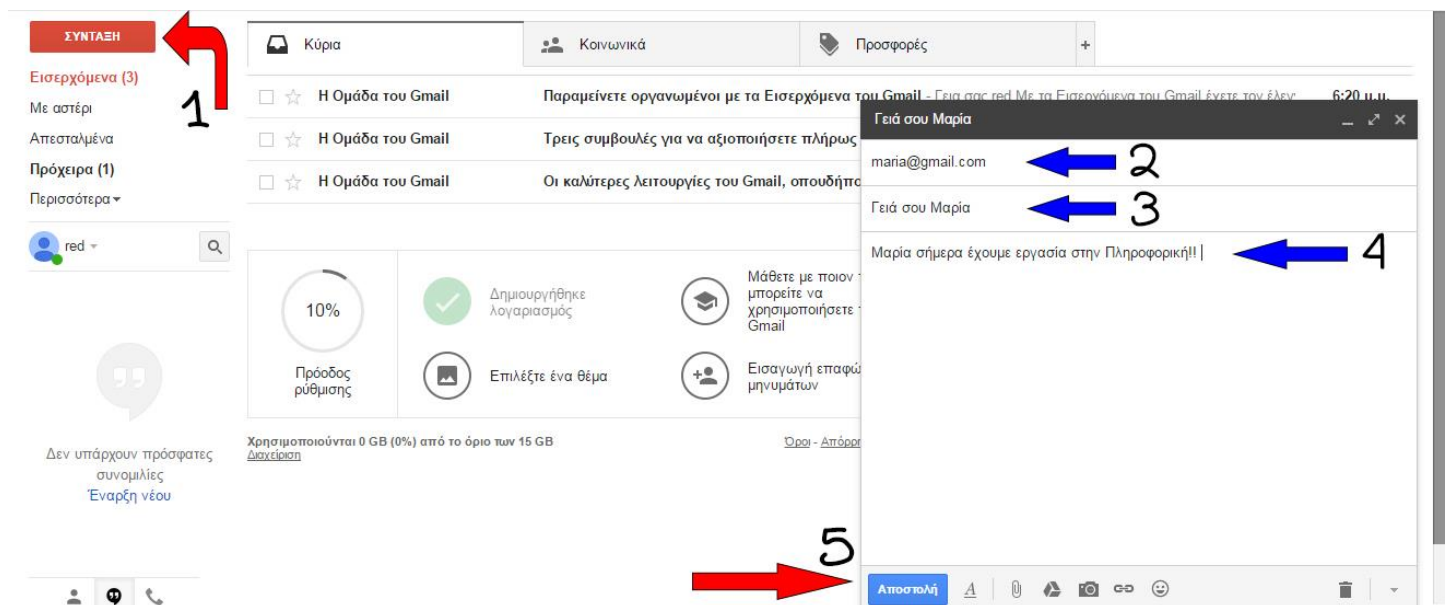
ΣΥΝΤΑΞΗ

1

Εισερχόμενα (3)
Με αστέρι
Απεσταλμένα
Πρόχειρα (1)
Περισσότερα

red

Δεν υπάρχουν πρόσφατες συνομιλίες
Έναρξη νέου

Κύρια
Κοινωνικά
Προσφορές
+

Η Ομάδα του Gmail — Παραμείνετε οργανωμένοι με τα Εισερχόμενα του Gmail - Γεια σας red Με τα Εισερχόμενα του Gmail έχετε τον έλεγ — 6:20 μ.μ.
Η Ομάδα του Gmail — Τρεις συμβουλές για να αξιοποιήσετε πλήρως
Η Ομάδα του Gmail — Οι καλύτερες λειτουργίες του Gmail, οπουδήπο

10%
Πρόοδος ρύθμισης
Δημιουργήθηκε λογαριασμός
Επιλέξτε ένα θέμα
Μάθετε με ποιον τ μπορείτε να χρησιμοποιήσετε τ Gmail
Εισαγωγή επαφώ μηνυμάτων

Χρησιμοποιούνται 0 GB (0%) από το όριο των 15 GB
Διαχείριση
Όροι - Απόρρ

Γειά σου Μαρία

maria@gmail.com
2

Γειά σου Μαρία
3

Μαρία σήμερα έχουμε εργασία στην Πληροφορική!!
4

5

Αποστολή